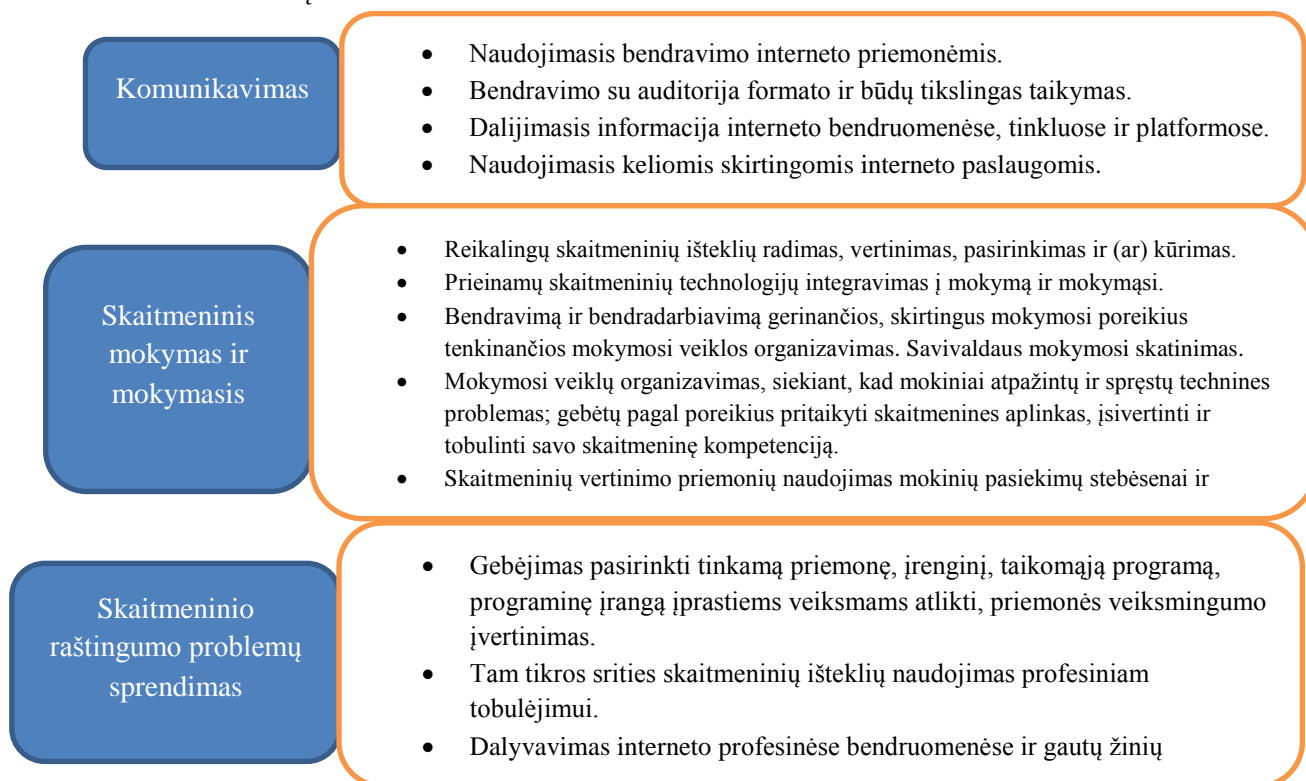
Komunikavimas

- Naudojimasis bendravimo interneto priemonėmis.
- Bendravimo su auditorija formato ir būdų tikslingas taikymas.
- Dalijimasis informacija interneto bendruomenėse, tinkluose ir platformose.
- Naudojimasis keliomis skirtingomis interneto paslaugomis.

Skaitmeninis mokymas ir mokymasis

- Reikalingų skaitmeninių išteklių radimas, vertinimas, pasirinkimas ir (ar) kūrimas.
- Prieinamų skaitmeninių technologijų integravimas į mokymą ir mokymąsi.
- Bendravimą ir bendradarbiavimą gerinančios, skirtingus mokymosi poreikius tenkinančios mokymosi veiklos organizavimas. Savivaldaus mokymosi skatinimas.
- Mokymosi veiklų organizavimas, siekiant, kad mokiniai atpažintų ir spręstų technines problemas; gebėtų pagal poreikius pritaikyti skaitmenines aplinkas, įsivertinti ir tobulinti savo skaitmeninę kompetenciją.
- Skaitmeninių vertinimo priemonių naudojimas mokinių pasiekimų stebėsenai ir

Skaitmeninio raštingumo problemų sprendimas

- Gebėjimas pasirinkti tinkamą priemonę, įrenginį, taikomąją programą, programinę įrangą įprastiems veiksmams atlikti, priemonės veiksmingumo įvertinimas.
- Tam tikros srities skaitmeninių išteklių naudojimas profesiniam tobulėjimui.
- Dalyvavimas interneto profesinėse bendruomenėse ir gautų žinių